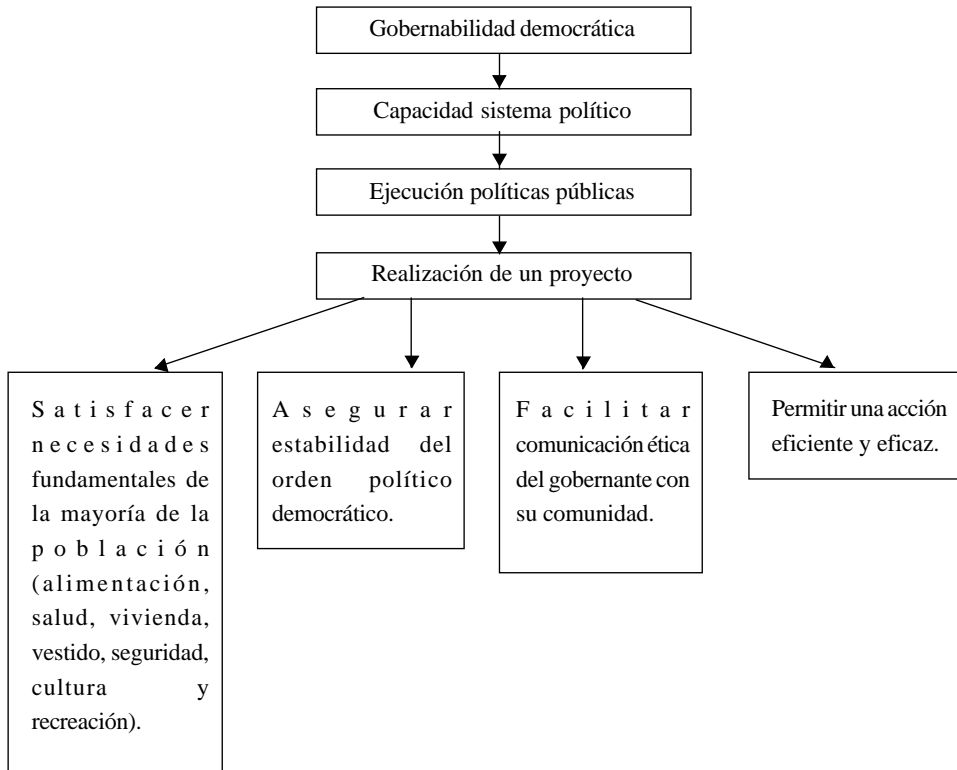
Gobernabilidad democrática

Capacidad sistema político

Ejecución políticas públicas

Realización de un proyecto

Satisfacer necesidades fundamentales de la mayoría de la población (alimentación, salud, vivienda, vestido, seguridad, cultura y recreación).

Asegurar estabilidad del orden político democrático.

Facilitar comunicación ética del gobernante con su comunidad.

Permitir una acción eficiente y eficaz.